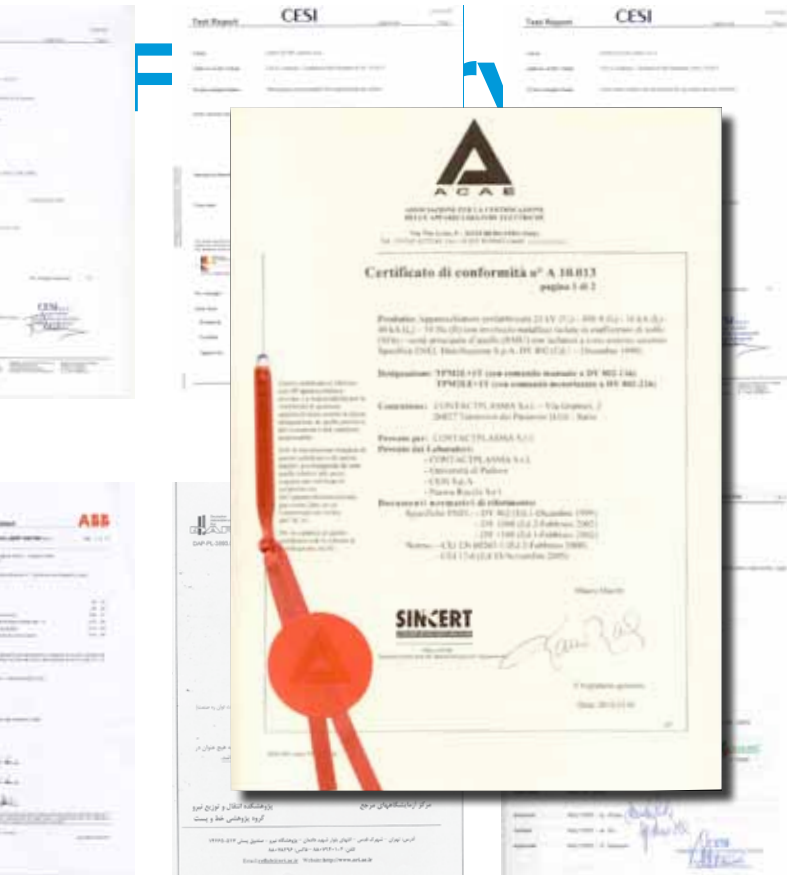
Test Report CESI

Test Report CESI

ACAE

ASSOCIAZIONE PER LA CERTIFICAZIONE DELLE APPARECCHIATURE ELETTRICHE

Certificato di conformità n° A 10.013
pagina 1 di 2

Prodotto: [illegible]

Designazione: TPM24+15 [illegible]
TPM24+15 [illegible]

Costruttore: CONTACTPLASMA S.r.l. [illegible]

Prevato per: CONTACTPLASMA S.r.l.

Presso i Laboratori:
- CONTACTPLASMA S.r.l.
- Università di Padova
- CESI S.p.A.
- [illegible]

Documenti normativi di riferimento:
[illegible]

SINCERT

ABB

مرکز آزمایشگاه‌های مرجع
پژوهشگاه انتقال و توزیع نیرو
گروه پژوهشی خط و پست